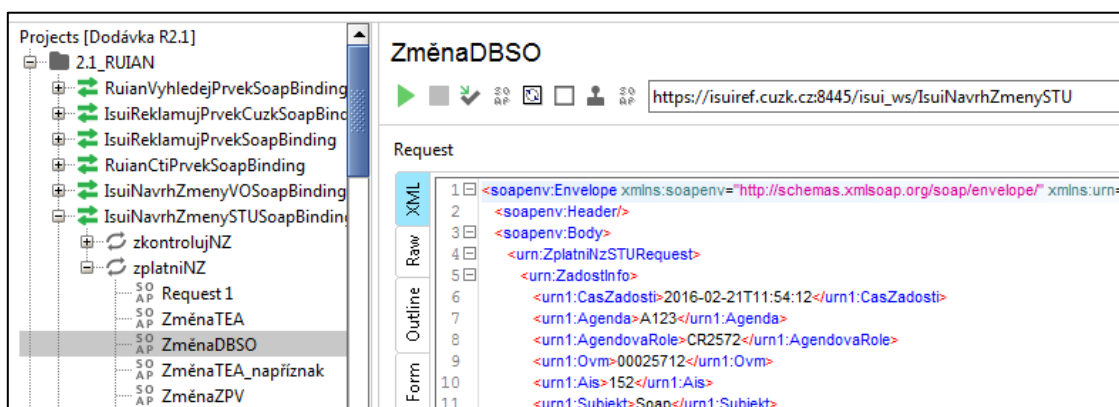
Projects [Dodávka R2.1]
2.1_RUIAN
RuianVyhledejPrvekSoapBinding
IsuiReklamujPrvekCuzkSoapBind
IsuiReklamujPrvekSoapBinding
RuianCtiPrvekSoapBinding
IsuiNavrhZmenyVOSoapBinding
IsuiNavrhZmenySTUSoapBinding
zkontrolujNZ
zplatniNZ
SO AP Request 1
SO AP ZměnaTEA
SO AP ZměnaDBSO
SO AP ZměnaTEA_napříznak
SO AP ZměnaZPV

ZměnaDBSO

https://isuiref.cuzk.cz:8445/isui_ws/IsuiNavrhZmenySTU

Request

XML
Raw
Outline
Form

1 <soapenv:Envelope xmlns:soapenv="http://schemas.xmlsoap.org/soap/envelope/" xmlns:urn=
2 <soapenv:Header/>
3 <soapenv:Body>
4 <urn:ZplatniNzSTURequest>
5 <urn:ZadostInfo>
6 <urn1:CasZadosti>2016-02-21T11:54:12</urn1:CasZadosti>
7 <urn1:Agenda>A123</urn1:Agenda>
8 <urn1:AgendovaRole>CR2572</urn1:AgendovaRole>
9 <urn1:Ovm>00025712</urn1:Ovm>
10 <urn1:Ais>152</urn1:Ais>
11 <urn1:Subjekt>Soap</urn1:Subjekt>